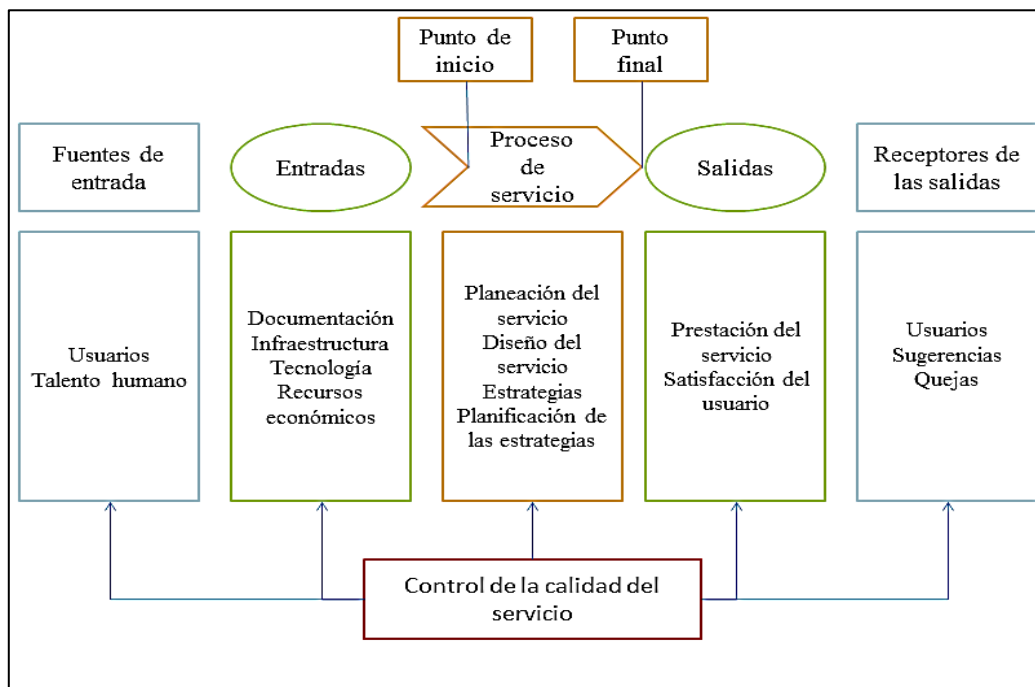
Punto de inicio

Punto final

Fuentes de entrada

Entradas

Proceso de servicio

Salidas

Receptores de las salidas

Usuarios
Talento humano

Documentación
Infraestructura
Tecnología
Recursos económicos

Planeación del servicio
Diseño del servicio
Estrategias
Planificación de las estrategias

Prestación del servicio
Satisfacción del usuario

Usuarios
Sugerencias
Quejas

Control de la calidad del servicio